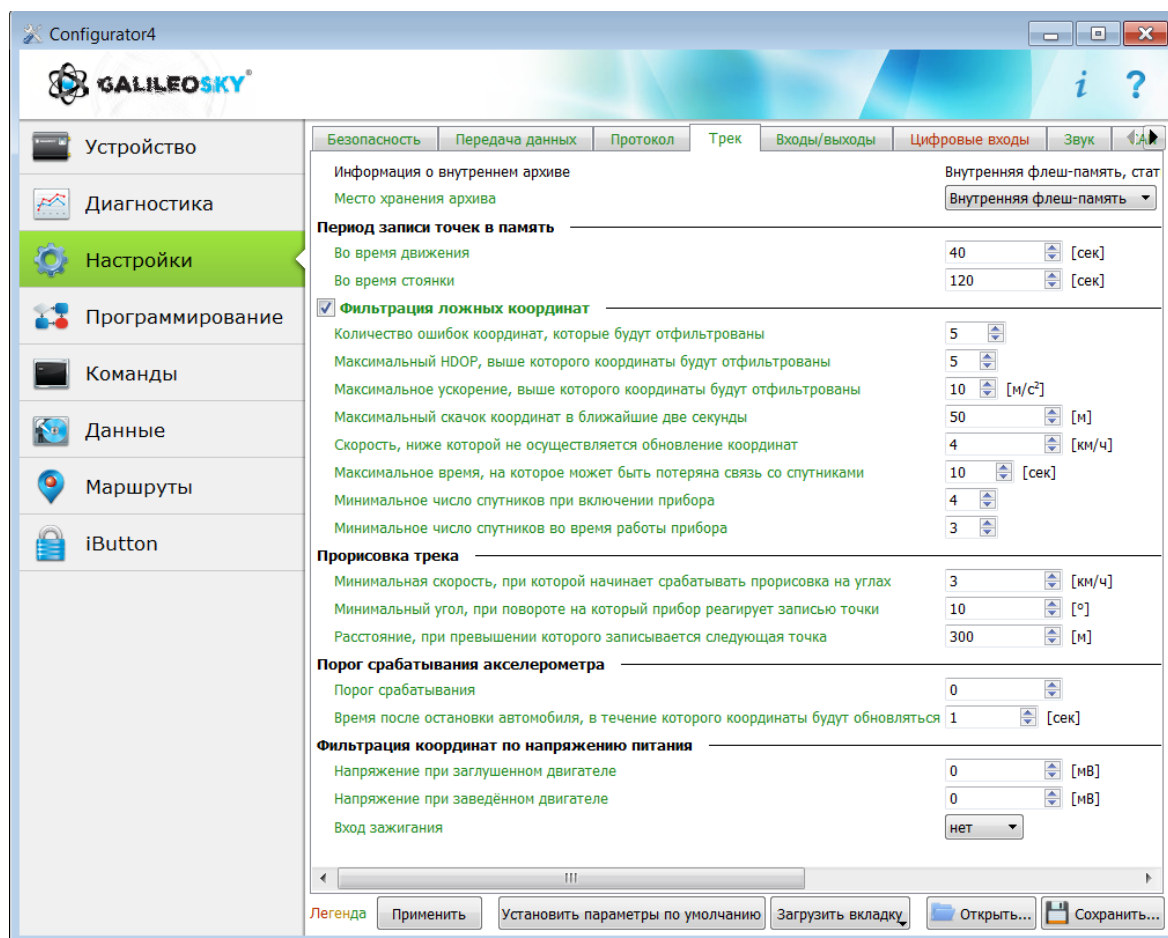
Configurator4

GALILEOSKY

i ?

Устройство
Диагностика
Настройки
Программирование
Команды
Данные
Маршруты
iButton

Безопасность | Передача данных | Протокол | Трек | Входы/выходы | Цифровые входы | Звук

Информация о внутреннем архиве — Внутренняя флеш-память, стат
Место хранения архива — Внутренняя флеш-память

Период записи точек в память
Во время движения — 40 [сек]
Во время стоянки — 120 [сек]

Фильтрация ложных координат
Количество ошибок координат, которые будут отфильтрованы — 5
Максимальный HDOP, выше которого координаты будут отфильтрованы — 5
Максимальное ускорение, выше которого координаты будут отфильтрованы — 10 [м/с$^2$]
Максимальный скачок координат в ближайшие две секунды — 50 [м]
Скорость, ниже которой не осуществляется обновление координат — 4 [км/ч]
Максимальное время, на которое может быть потеряна связь со спутниками — 10 [сек]
Минимальное число спутников при включении прибора — 4
Минимальное число спутников во время работы прибора — 3

Прорисовка трека
Минимальная скорость, при которой начинает срабатывать прорисовка на углах — 3 [км/ч]
Минимальный угол, при повороте на который прибор реагирует записью точки — 10 [°]
Расстояние, при превышении которого записывается следующая точка — 300 [м]

Порог срабатывания акселерометра
Порог срабатывания — 0
Время после остановки автомобиля, в течение которого координаты будут обновляться — 1 [сек]

Фильтрация координат по напряжению питания
Напряжение при заглушенном двигателе — 0 [мВ]
Напряжение при заведённом двигателе — 0 [мВ]
Вход зажигания — нет

Легенда | Применить | Установить параметры по умолчанию | Загрузить вкладку | Открыть... | Сохранить...